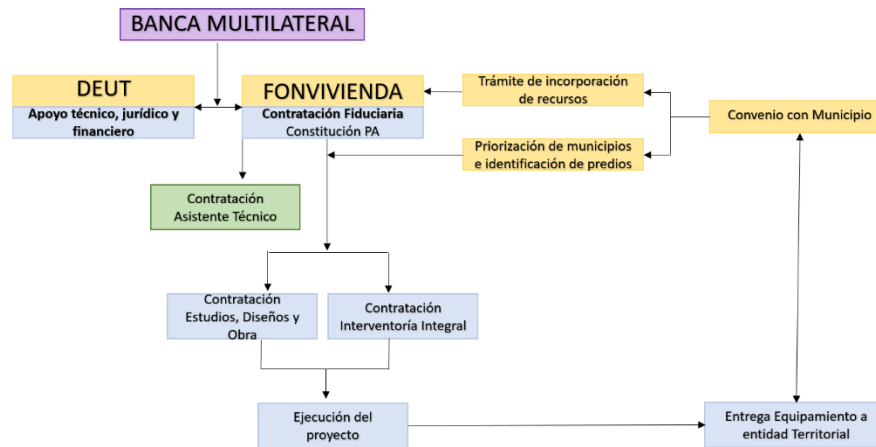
BANCA MULTILATERAL

DEUT

Apoyo técnico, jurídico y financiero

FONVIVIENDA

Contratación Fiduciaria
Constitución PA

Trámite de incorporación de recursos

Convenio con Municipio

Priorización de municipios e identificación de predios

Contratación
Asistente Técnico

Contratación
Estudios, Diseños y Obra

Contratación
Interventoría Integral

Ejecución del proyecto

Entrega Equipamiento a entidad Territorial